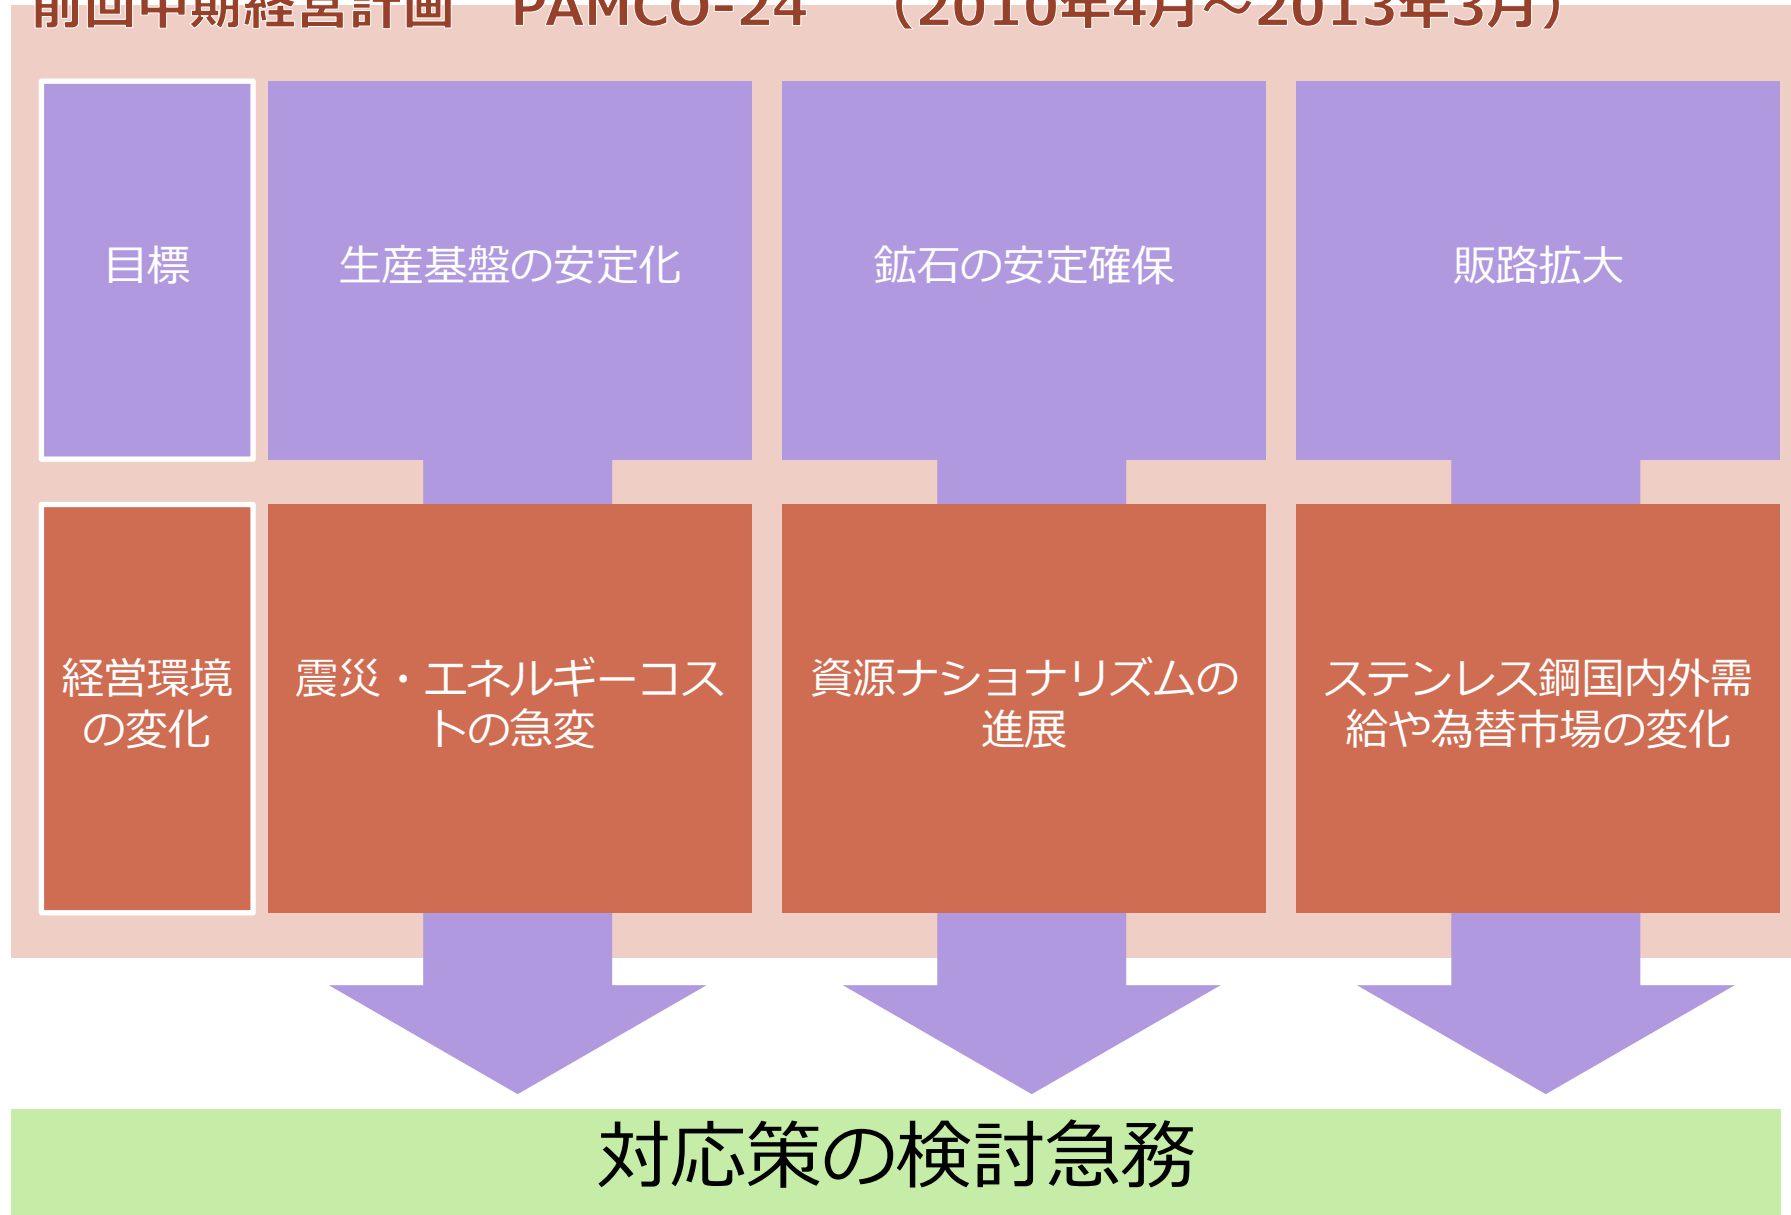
前回中期経営計画　PAMCO-24　（2010年4月～2013年3月）

目標

生産基盤の安定化

鉱石の安定確保

販路拡大

経営環境の変化

震災・エネルギーコストの急変

資源ナショナリズムの進展

ステンレス鋼国内外需給や為替市場の変化

対応策の検討急務